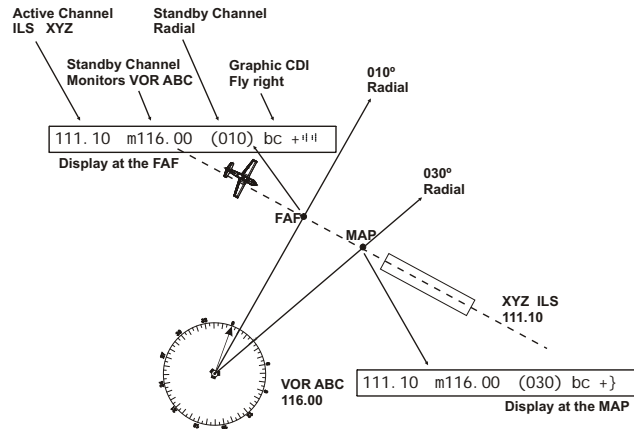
Active Channel
ILS XYZ

Standby Channel
Radial

Standby Channel
Monitors VOR ABC

Graphic CDI
Fly right

010º
Radial

111.10 m116.00 (010) bc +ᑊᑊᑊ

Display at the FAF

030º
Radial

FAF

MAP

XYZ ILS
111.10

VOR ABC
116.00

111.10 m116.00 (030) bc +}

Display at the MAP